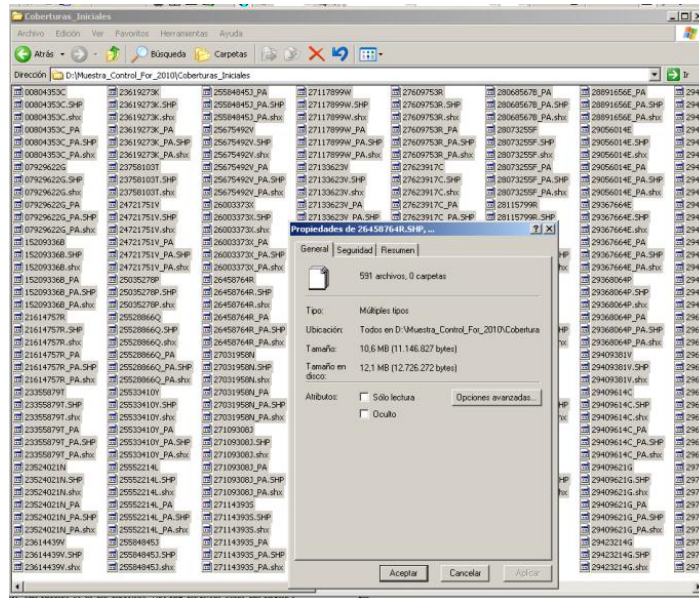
Coberturas_Iniciales

Archivo Edición Ver Favoritos Herramientas Ayuda

Atrás Búsqueda Carpetas

Dirección D:\Muestra_Control_For_2010\Coberturas_Iniciales

Ir

00804353C
00804353C.SHP
00804353C.shx
00804353C_PA
00804353C_PA.SHP
00804353C_PA.shx
07929622G
07929622G.SHP
07929622G.shx
07929622G_PA
07929622G_PA.SHP
07929622G_PA.shx
15209336B
15209336B.SHP
15209336B.shx
15209336B_PA
15209336B_PA.SHP
15209336B_PA.shx
21614757R
21614757R.SHP
21614757R.shx
21614757R_PA
21614757R_PA.SHP
21614757R_PA.shx
23355879T
23355879T.SHP
23355879T.shx
23355879T_PA
23355879T_PA.SHP
23355879T_PA.shx
23524021N
23524021N.SHP
23524021N.shx
23524021N_PA
23524021N_PA.SHP
23524021N_PA.shx
23614439V
23614439V.SHP
23614439V.shx

23619273K
23619273K.SHP
23619273K.shx
23619273K_PA
23619273K_PA.SHP
23619273K_PA.shx
23758103T
23758103T.SHP
23758103T.shx
24721751V
24721751V.SHP
24721751V.shx
24721751V_PA
24721751V_PA.SHP
24721751V_PA.shx
25035278P
25035278P.SHP
25035278P.shx
25528866Q
25528866Q.SHP
25528866Q.shx
25528866Q_PA
25528866Q_PA.SHP
25528866Q_PA.shx
25533410Y
25533410Y.SHP
25533410Y.shx
25533410Y_PA
25533410Y_PA.SHP
25533410Y_PA.shx
25552214L
25552214L.SHP
25552214L.shx
25552214L_PA
25552214L_PA.SHP
25552214L_PA.shx
25584845J
25584845J.SHP
25584845J.shx

25584845J_PA
25584845J_PA.SHP
25584845J_PA.shx
25675492V
25675492V.SHP
25675492V.shx
25675492V_PA
25675492V_PA.SHP
25675492V_PA.shx
26003373X
26003373X.SHP
26003373X.shx
26003373X_PA
26003373X_PA.SHP
26003373X_PA.shx
26458764R
26458764R.SHP
26458764R.shx
26458764R_PA
26458764R_PA.SHP
26458764R_PA.shx
27031958N
27031958N.SHP
27031958N.shx
27031958N_PA
27031958N_PA.SHP
27031958N_PA.shx
27109308J
27109308J.SHP
27109308J.shx
27109308J_PA
27109308J_PA.SHP
27109308J_PA.shx
27114393S
27114393S.SHP
27114393S.shx
27114393S_PA
27114393S_PA.SHP
27114393S_PA.shx

27117899W
27117899W.SHP
27117899W.shx
27117899W_PA
27117899W_PA.SHP
27117899W_PA.shx
27133623V
27133623V.SHP
27133623V.shx
27133623V_PA
27133623V_PA.SHP

27609753R
27609753R.SHP
27609753R.shx
27609753R_PA
27609753R_PA.SHP
27609753R_PA.shx
27623917C
27623917C.SHP
27623917C.shx
27623917C_PA
27623917C_PA.SHP

28068567B_PA
28068567B_PA.SHP
28068567B_PA.shx
28073255F
28073255F.SHP
28073255F.shx
28073255F_PA
28073255F_PA.SHP
28073255F_PA.shx
28115799R
28115799R.SHP

28891656E_PA
28891656E_PA.SHP
28891656E_PA.shx
29056014E
29056014E.SHP
29056014E.shx
29056014E_PA
29056014E_PA.SHP
29056014E_PA.shx
29367664E
29367664E.SHP
29367664E.shx
29367664E_PA
29367664E_PA.SHP
29367664E_PA.shx
29368064P
29368064P.SHP
29368064P.shx
29368064P_PA
29368064P_PA.SHP
29368064P_PA.shx
29409381V
29409381V.SHP
29409381V.shx
29409614C
29409614C.SHP
29409614C.shx
29409614C_PA
29409614C_PA.SHP
29409614C_PA.shx
29409621G
29409621G.SHP
29409621G.shx
29409621G_PA
29409621G_PA.SHP
29409621G_PA.shx
29423214G
29423214G.SHP
29423214G.shx

Propiedades de 26458764R.SHP, ...

General | Seguridad | Resumen

591 archivos, 0 carpetas

Tipo: Múltiples tipos
Ubicación: Todos en D:\Muestra_Control_For_2010\Cobertura
Tamaño: 10,6 MB (11.146.827 bytes)
Tamaño en disco: 12,1 MB (12.726.272 bytes)
Atributos: Sólo lectura Opciones avanzadas...
Oculto

Aceptar Cancelar Aplicar